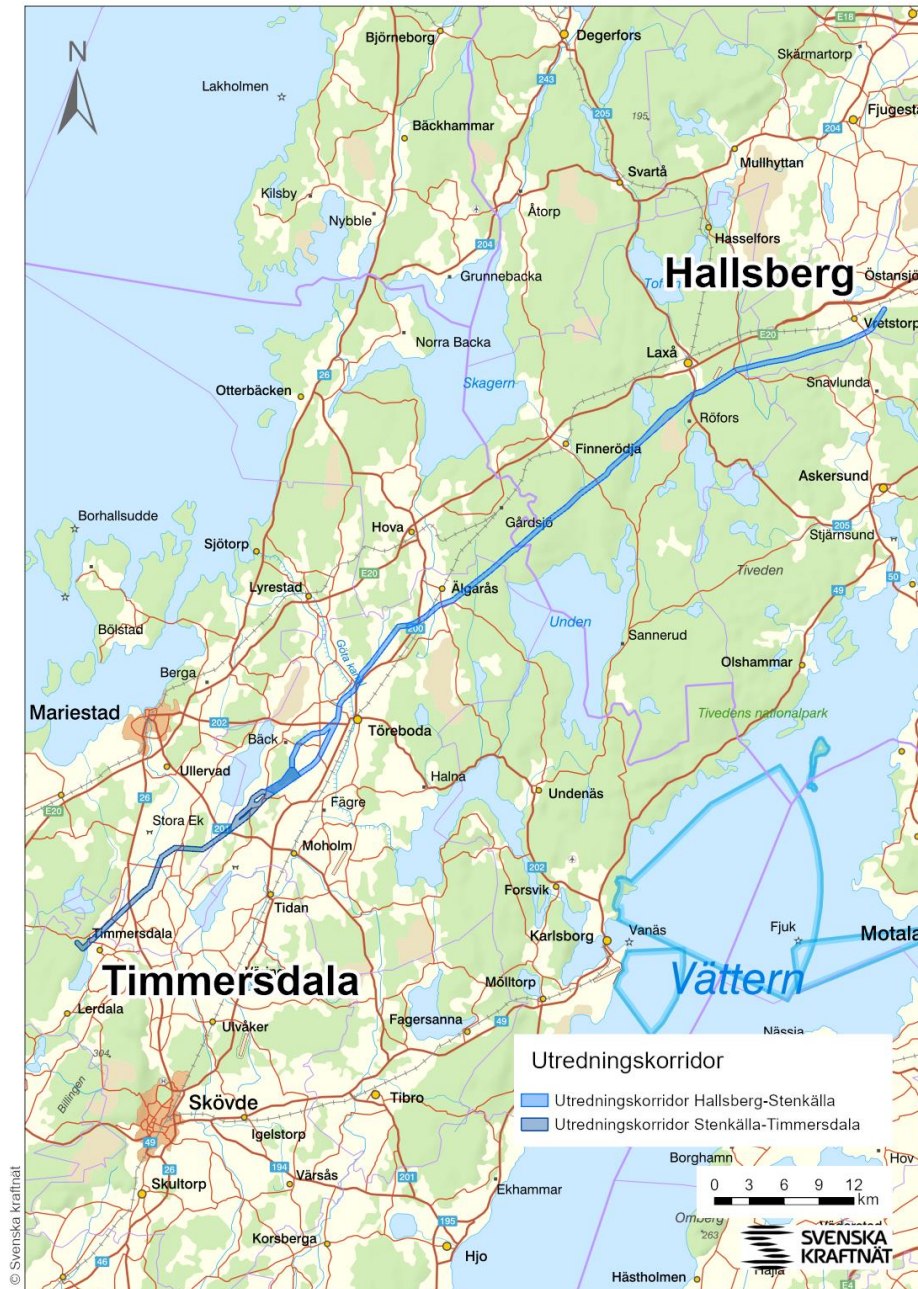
N

E18
Björneborg
Degerfors
Skärmartorp
Lakholmen
243
205
195
Fjugesta
Bäckhammar
204
Svartå
Mullhyttan
Kilsby
Nybble
Åtorp
Hasselfors
204
Grunnebacka
Hallsberg
Östansjö
Tiv
Vretstorp
E20
Norra Backa
Laxå
26
Snavlunda
Otterbäcken
Skagern
Röfors
Finnerödja
Askersund
Borhallsudde
Gårdsjö
205
Hova
Stjärnsund
Sjötorp
E20
Tiveden
Lyrestad
Älgarås
49
50
200
Unden
Bölstad
Sannerud
Göta kanal
Berga
Olshammar
Mariestad
202
Töreboda
Tivedens nationalpark
Bäck
Halna
Ullervad
26
Fägre
Undenäs
E20
Stora Ek
201
Moholm
202
Forsvik
Tidan
Vanäs
Fjuk
Motala
Timmersdala
Karlsborg
Timmersdala
Vättern
Mölltorp
Lerdala
Fagersanna
49
Ulvåker
Nässja
304
Billingen
Utredningskorridor
Utredningskorridor Hallsberg-Stenkälla
Skövde
Tibro
Utredningskorridor Stenkälla-Timmersdala
Igelstorp
49
Borghamn
Hov
194
Värsås
26
0 3 6 9 12 km
Skultorp
201
Ekhammar
Omberg
263
Korsberga
195
SVENSKA KRAFTNÄT
Hjo
46
Hästholmen
Hälla
E4
© Svenska kraftnät